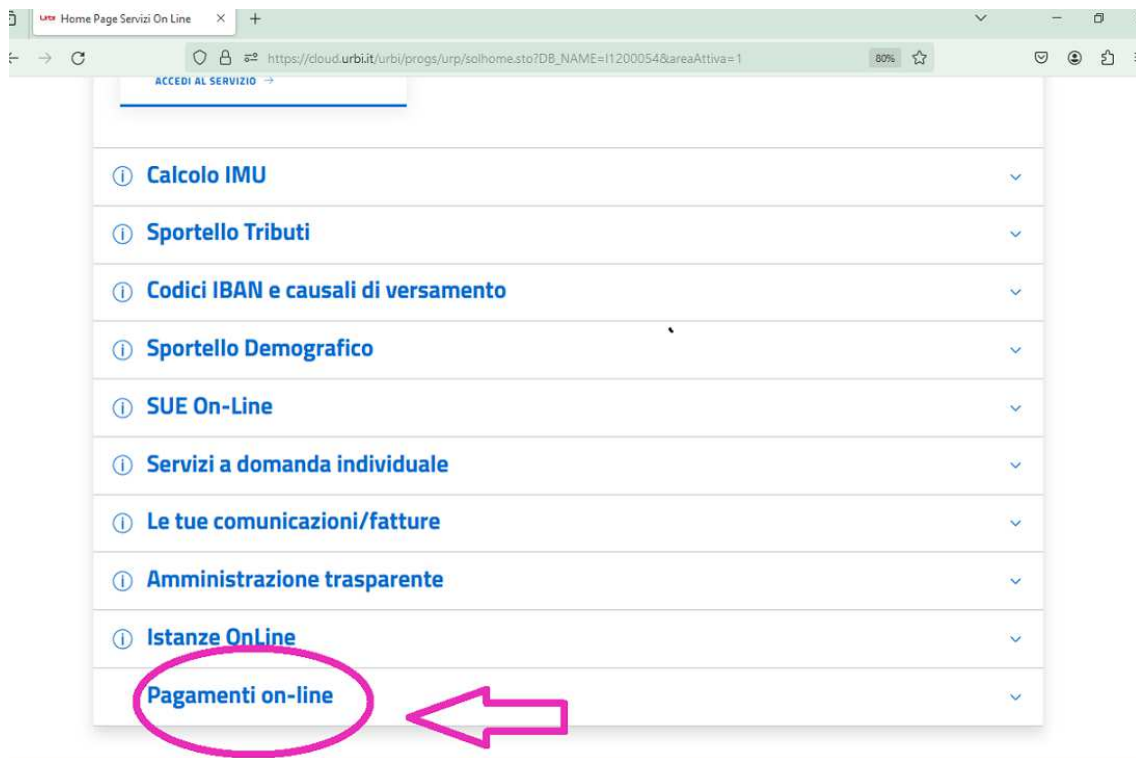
Urbi Home Page Servizi On Line × +

https://cloud.urbi.it/urbi/progs/urp/solhome.sto?DB_NAME=I1200054&areaAttiva=1 80%

ACCEDI AL SERVIZIO →

ⓘ Calcolo IMU

ⓘ Sportello Tributi

ⓘ Codici IBAN e causali di versamento

ⓘ Sportello Demografico

ⓘ SUE On-Line

ⓘ Servizi a domanda individuale

ⓘ Le tue comunicazioni/fatture

ⓘ Amministrazione trasparente

ⓘ Istanze OnLine

Pagamenti on-line